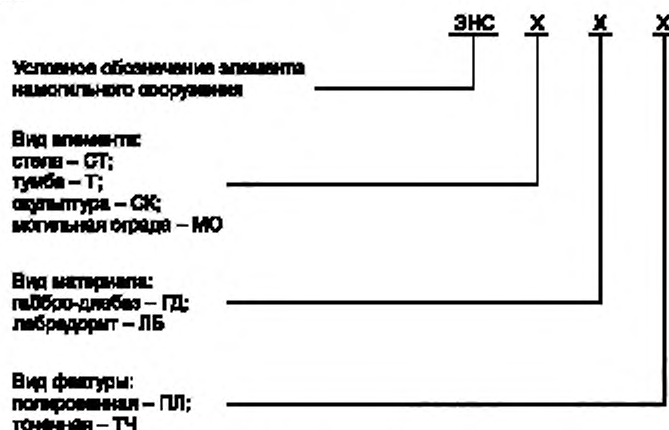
ЭНС Х Х Х

Условное обозначение элемента намогильного сооружения

Вид элемента:
стела – СТ;
тумба – Т;
скульптура – СК;
могильная ограда – МО

Вид материала:
габбро-диабаз – ГД;
лабрадорит – ЛБ

Вид фактуры:
полированная – ПЛ;
точечная – ТЧ